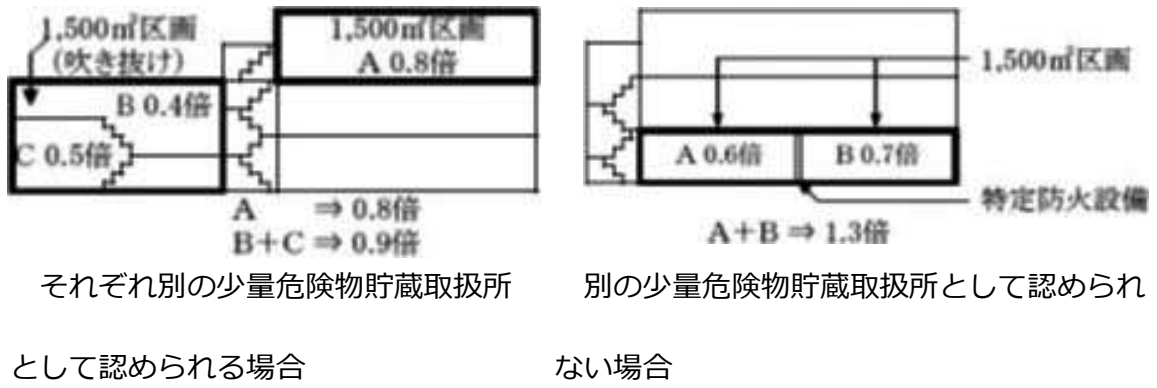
1,500㎡区画
(吹き抜け)

1,500㎡区画
A 0.8倍

B 0.4倍

C 0.5倍

A ⇒ 0.8倍
B+C ⇒ 0.9倍

1,500㎡区画

A 0.6倍

B 0.7倍

特定防火設備

A+B ⇒ 1.3倍

それぞれ別の少量危険物貯蔵取扱所として認められる場合

別の少量危険物貯蔵取扱所として認められない場合